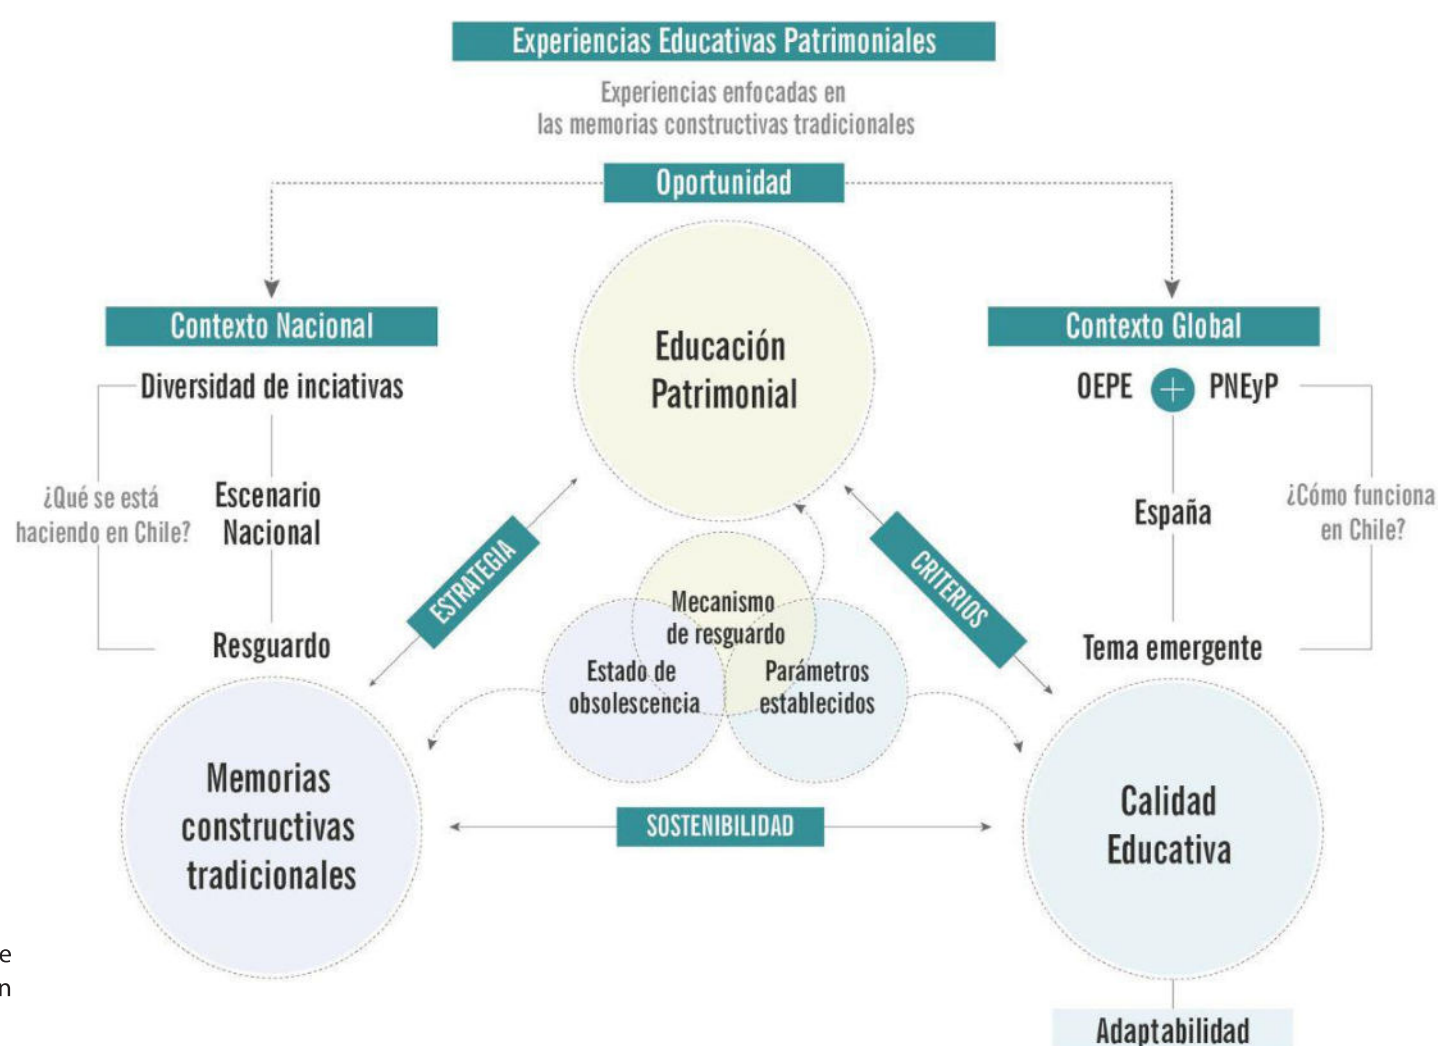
Experiencias Educativas Patrimoniales

Experiencias enfocadas en las memorias constructivas tradicionales

Oportunidad

Contexto Nacional

Diversidad de inciativas

¿Qué se está haciendo en Chile?

Escenario Nacional

Resguardo

Educación Patrimonial

Contexto Global

OEPE + PNEyP

España

¿Cómo funciona en Chile?

Tema emergente

ESTRATEGIA

CRITERIOS

Mecanismo de resguardo

Estado de obsolescencia

Parámetros establecidos

Memorias constructivas tradicionales

SOSTENIBILIDAD

Calidad Educativa

Adaptabilidad

e
n